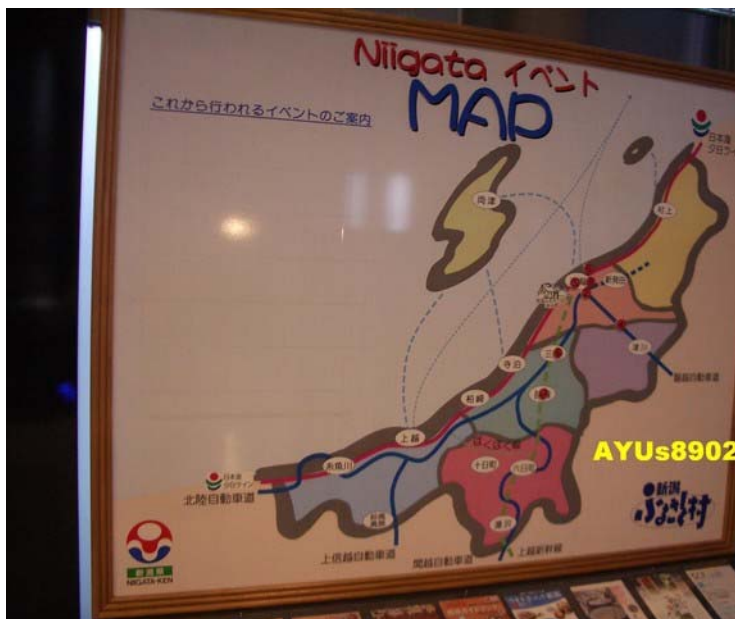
Niigata イベント
MAP

これから行われるイベントのご案内

日本海夕日ライン

両津

村上

新潟

津川

磐越自動車道

寺泊

三条

柏崎

長岡

上越

十日町

六日町

糸魚川

日本海夕日ライン

北陸自動車道

妙高高原

湯沢

上信越自動車道

関越自動車道

上越新幹線

新潟ふるさと村

新潟県
NIIGATA-KEN

AYUs8902